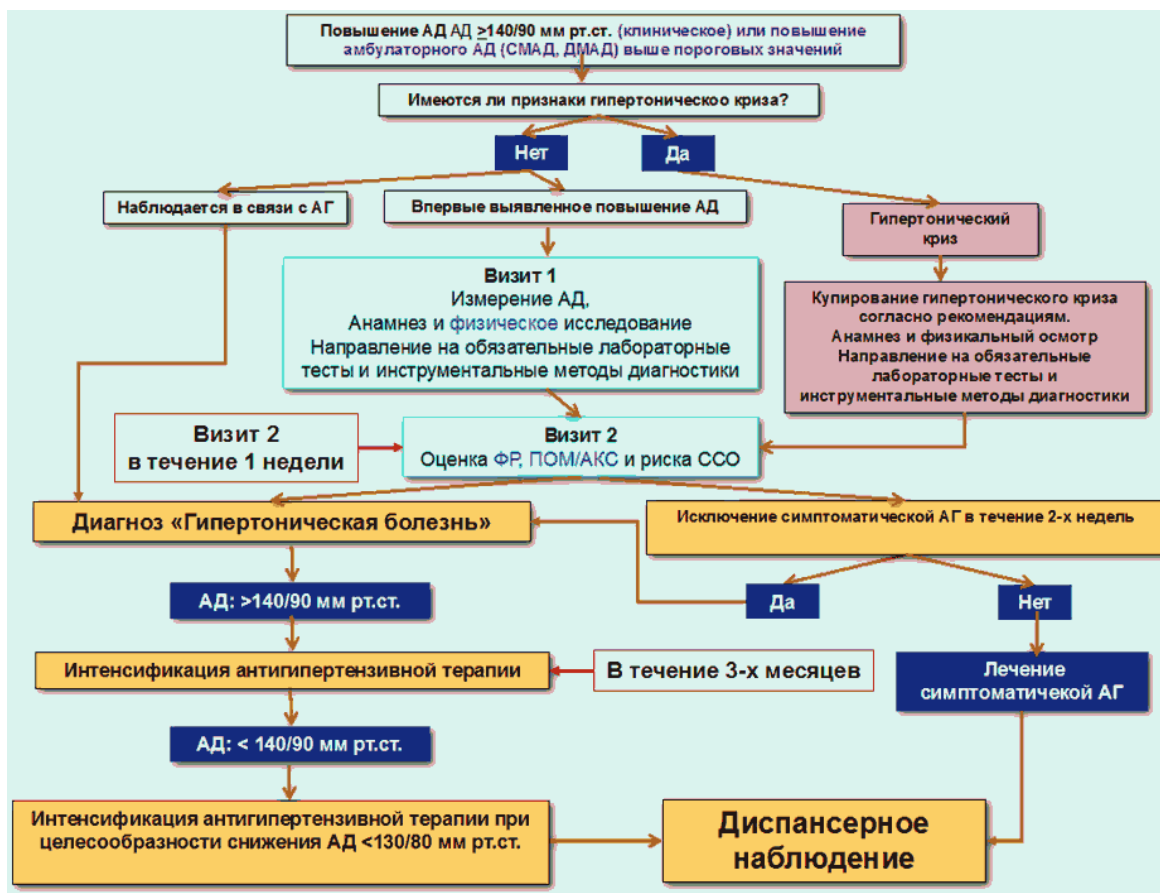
Повышение АД АД $\geq$140/90 мм рт.ст. (клиническое) или повышение амбулаторного АД (СМАД, ДМАД) выше пороговых значений

Имеются ли признаки гипертоническоо криза?

Нет

Да

Наблюдается в связи с АГ

Впервые выявленное повышение АД

Гипертонический криз

Визит 1
Измерение АД,
Анамнез и физическое исследование
Направление на обязательные лабораторные тесты и инструментальные методы диагностики

Купирование гипертонического криза согласно рекомендациям.
Анамнез и физикальный осмотр
Направление на обязательные лабораторные тесты и инструментальные методы диагностики

Визит 2
в течение 1 недели

Визит 2
Оценка ФР, ПОМ/АКС и риска ССО

Диагноз «Гипертоническая болезнь»

Исключение симптоматической АГ в течение 2-х недель

АД: >140/90 мм рт.ст.

Да

Нет

Интенсификация антигипертензивной терапии

В течение 3-х месяцев

Лечение симптоматичекой АГ

АД: < 140/90 мм рт.ст.

Интенсификация антигипертензивной терапии при целесообразности снижения АД <130/80 мм рт.ст.

Диспансерное наблюдение